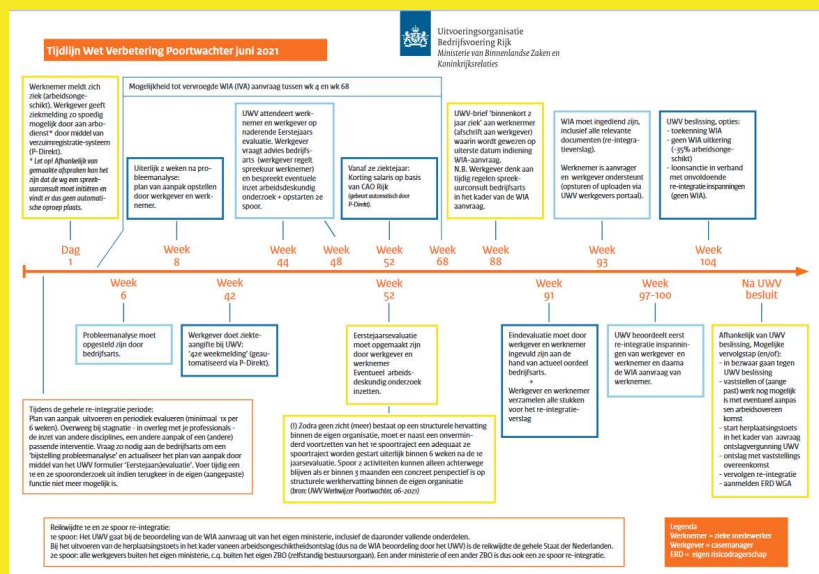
Tijdlijn Wet Verbetering Poortwachter juni 2021

Uitvoeringsorganisatie Bedrijfsvoering Rijk
Ministerie van Binnenlandse Zaken en Koninkrijksrelaties

Werknemer meldt zich ziek (arbeidsongeschikt). Werkgever geeft ziekmelding zo spoedig mogelijk door aan arbodienst* door middel van verzuimregistratie-systeem (P-Direkt).
* Let op! Afhankelijk van gemaakte afspraken kan het zijn dat de weg van spreekuurconsult moet initiëren en vindt er dus geen automatische oproep plaats.

Mogelijkheid tot vervroegde WIA (IVA) aanvraag tussen wk 4 en wk 68

Uiterlijk 2 weken na probleemanalyse: plan van aanpak opstellen door werkgever en werknemer.

UWV attendeert werknemer en werkgever op naderende Eerstejaars evaluatie. Werkgever vraagt advies bedrijfsarts (werkgever regelt spreekuur werknemer) en bespreekt eventuele inzet arbeidsdeskundig onderzoek + opstarten 2e spoor.

Vanaf 2e ziektejaar: Korting salaris op basis van CAO Rijk (gebeurt automatisch door P-Direkt).

UWV-brief 'binnenkort 2 jaar ziek' aan werknemer (afschrift aan werkgever) waarin wordt gewezen op uiterste datum indiening WIA-aanvraag.
N.B. Werkgever denk aan tijdig regelen spreekuurconsult bedrijfsarts in het kader van de WIA aanvraag.

WIA moet ingediend zijn, inclusief alle relevante documenten (re-integratieverslag).
Werknemer is aanvrager en werkgever ondersteunt (opsturen of uploaden via UWV werkgevers portaal).

UWV beslissing, opties:
- toekenning WIA
- geen WIA uitkering (-35% arbeidsongeschikt)
- loonsanctie in verband met onvoldoende re-integratie inspanningen (geen WIA).

Dag 1
Week 8
Week 44
Week 48
Week 52
Week 68
Week 88
Week 93
Week 104

Week 6
Week 42
Week 52
Week 91
Week 97-100
Na UWV besluit

Probleemanalyse moet opgesteld zijn door bedrijfsarts.

Werkgever doet ziekteaangifte bij UWV: '42e weekmelding' (geautomatiseerd via P-Direkt).

Eerstejaarsevaluatie moet opgemaakt zijn door werkgever en werknemer
Eventueel arbeidsdeskundig onderzoek inzetten.

Eindevaluatie moet door werkgever en werknemer ingevuld zijn aan de hand van actueel oordeel bedrijfsarts.
+
Werkgever en werknemer verzamelen alle stukken voor het re-integratieverslag

UWV beoordeelt eerst re-integratie inspanningen van werkgever en werknemer en daarna de WIA aanvraag van werknemer.

Afhankelijk van UWV beslissing, Mogelijke vervolgstap (en/of):
- in bezwaar gaan tegen UWV beslissing
- vaststellen of (aangepast) werk nog mogelijk is met eventueel aanpassen arbeidsovereenkomst
- start herplaatsingstoets in het kader van aanvraag ontslagvergunning UWV
- ontslag met vaststellingsovereenkomst
- vervolgen re-integratie
- aanmelden ERD WGA

Tijdens de gehele re-integratie periode:
Plan van aanpak uitvoeren en periodiek evalueren (minimaal 1x per 6 weken). Overweeg bij stagnatie - in overleg met je professionals - de inzet van andere disciplines, een andere aanpak of een (andere) passende interventie. Vraag zo nodig aan de bedrijfsarts om een 'bijstelling probleemanalyse' en actualiseer het plan van aanpak door middel van het UWV formulier 'Eerstejaars)evaluatie'. Voer tijdig een 1e en 2e spooronderzoek uit indien terugkeer in de eigen (aangepaste) functie niet meer mogelijk is.

(!) Zodra geen zicht (meer) bestaat op een structurele hervatting binnen de eigen organisatie, moet er naast een onverminderd voortzetten van het 1e spoortraject een adequaat 2e spoortraject worden gestart uiterlijk binnen 6 weken na de 1e jaarsevaluatie. Spoor 2 activiteiten kunnen alleen achterwege blijven als er binnen 3 maanden een concreet perspectief is op structurele werkhervatting binnen de eigen organisatie
(bron: UWV Werkwijzer Poortwachter, 06-2021)

Reikwijdte 1e en 2e spoor re-integratie:
1e spoor: Het UWV gaat bij de beoordeling van de WIA aanvraag uit van het eigen ministerie, inclusief de daaronder vallende onderdelen.
Bij het uitvoeren van de herplaatsingstoets in het kader vaneen arbeidsongeschiktheidsontslag (dus na de WIA beoordeling door het UWV) is de reikwijdte de gehele Staat der Nederlanden.
2e spoor: alle werkgevers buiten het eigen ministerie, c.q. buiten het eigen ZBO (zelfstandig bestuursorgaan). Een ander ministerie of een ander ZBO is dus ook een 2e spoor re-integratie.

Legenda
Werknemer = zieke medewerker
Werkgever = casemanager
ERD = eigen risicodragerschap